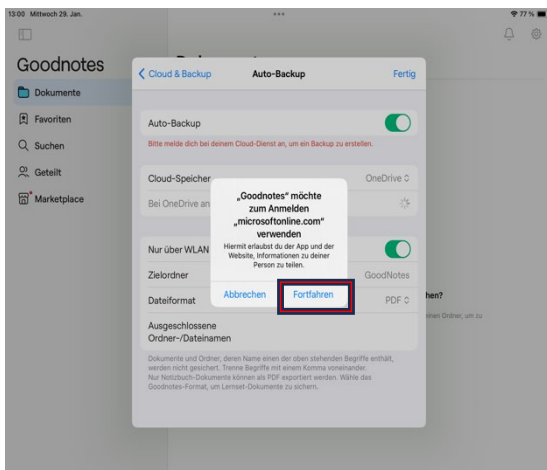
13:00 Mittwoch 29. Jan.

77 %

Goodnotes

Dokumente

Favoriten

Suchen

Geteilt

Marketplace

Cloud & Backup

Auto-Backup

Fertig

Auto-Backup

Bitte melde dich bei deinem Cloud-Dienst an, um ein Backup zu erstellen.

Cloud-Speicher

OneDrive

Bei OneDrive an

„Goodnotes" möchte zum Anmelden „microsoftonline.com" verwenden

Hiermit erlaubst du der App und der Website, Informationen zu deiner Person zu teilen.

Abbrechen

Fortfahren

Nur über WLAN

Zielordner

GoodNotes

Dateiformat

PDF

Ausgeschlossene Ordner-/Dateinamen

Dokumente und Ordner, deren Name einen der oben stehenden Begriffe enthält, werden nicht gesichert. Trenne Begriffe mit einem Komma voneinander. Nur Notizbuch-Dokumente können als PDF exportiert werden. Wähle das Goodnotes-Format, um Lernset-Dokumente zu sichern.

hen?

inen Ordner, um zu